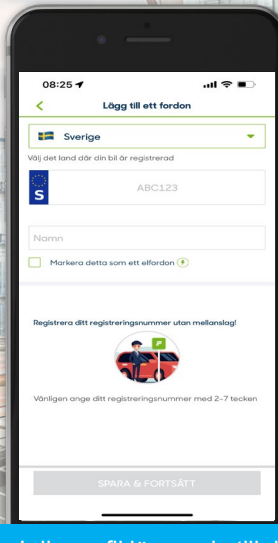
08:25

Lägg till ett fordon

Sverige

Välj det land där din bil är registrerad

S

ABC123

Namn

Markera detta som ett elfordon

Registrera ditt registreringsnummer utan mellanslag!

Vänligen ange ditt registreringsnummer med 2-7 tecken

SPARA & FORTSÄTT

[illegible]